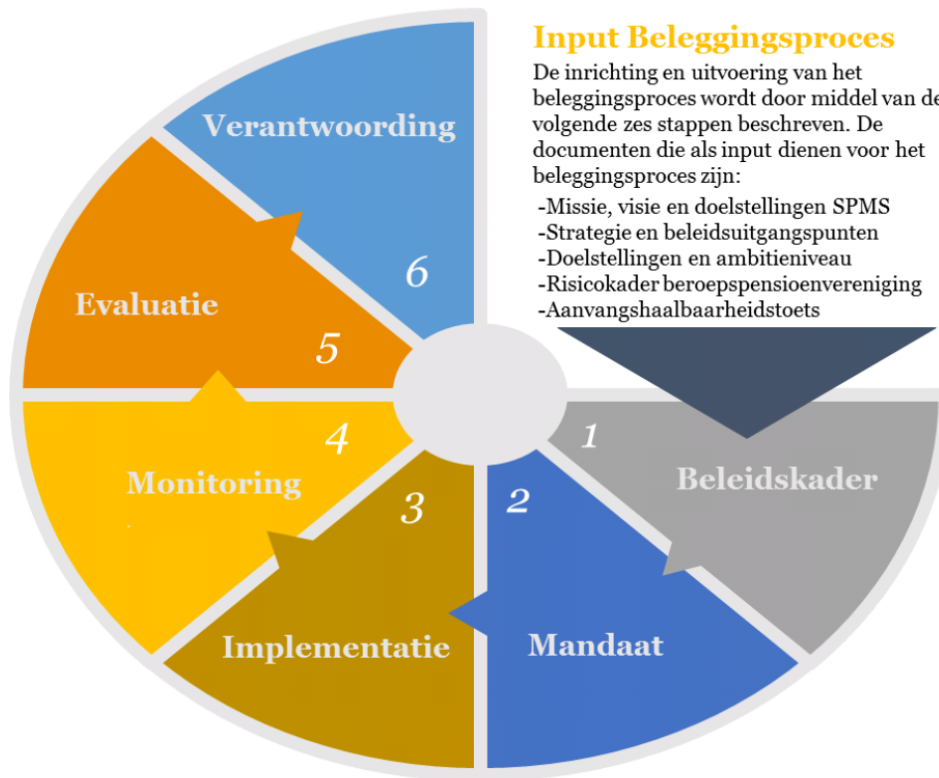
Input Beleggingsproces

De inrichting en uitvoering van het beleggingsproces wordt door middel van de volgende zes stappen beschreven. De documenten die als input dienen voor het beleggingsproces zijn:

-Missie, visie en doelstellingen SPMS
-Strategie en beleidsuitgangspunten
-Doelstellingen en ambitieniveau
-Risicokader beroepspensioenvereniging
-Aanvangshaalbaarheidstoets

1 Beleidskader

2 Mandaat

3 Implementatie

4 Monitoring

5 Evaluatie

6 Verantwoording